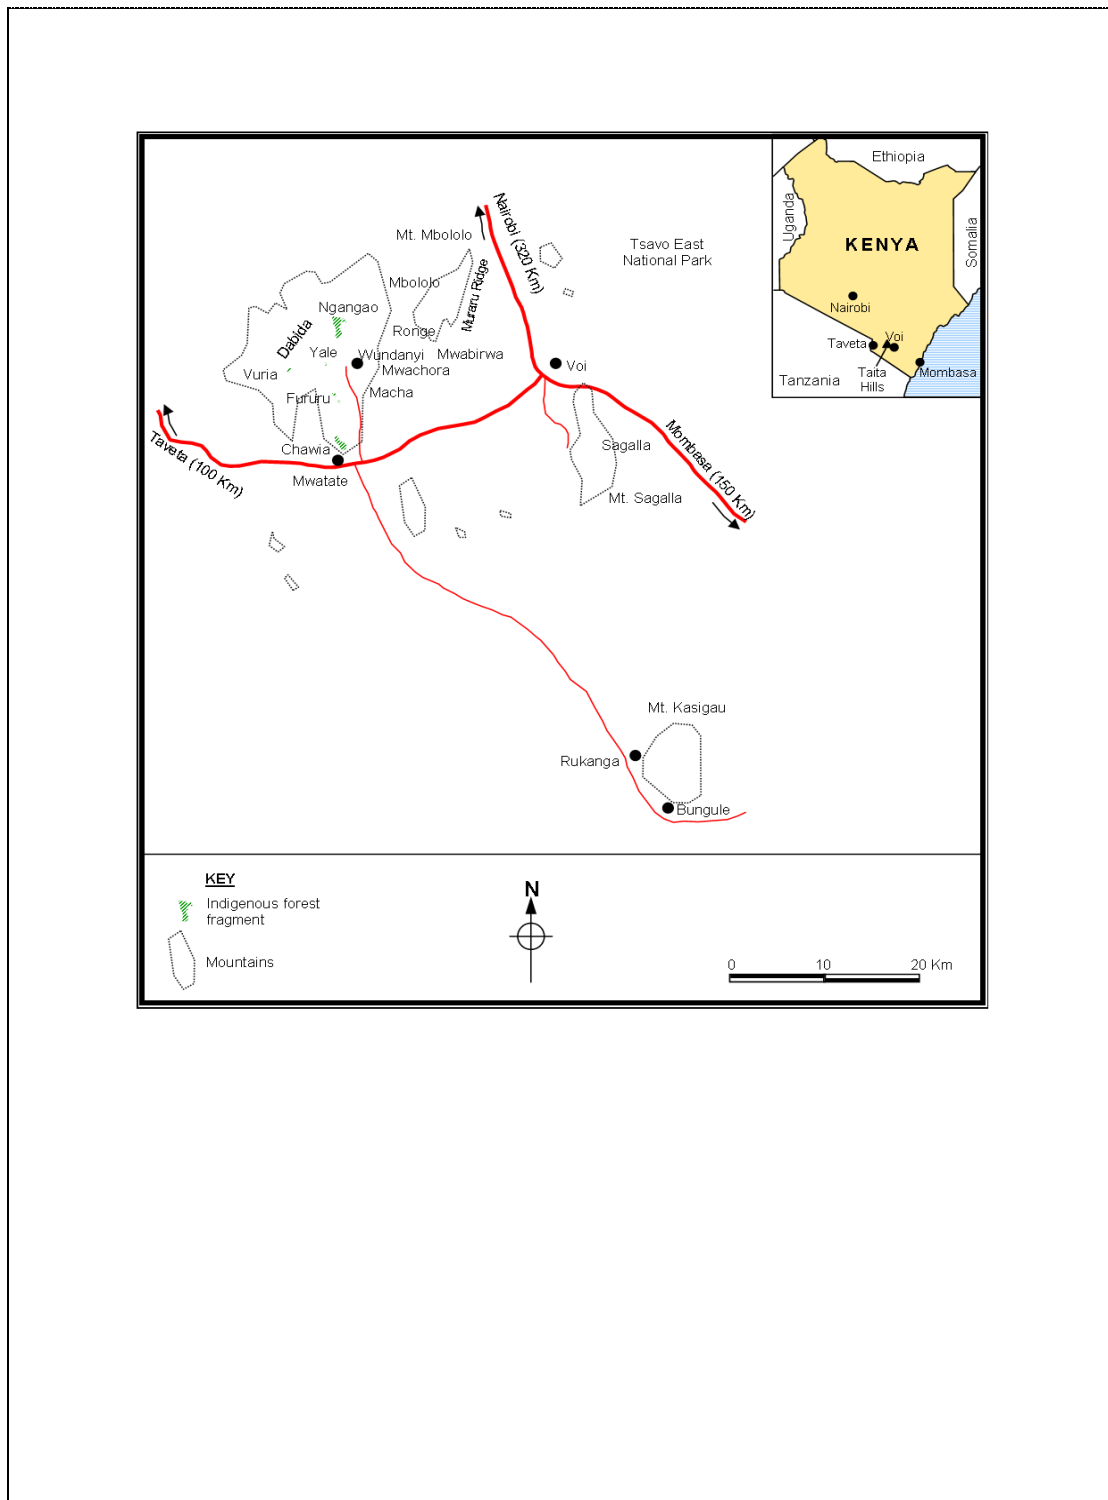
Ethiopia
Uganda
KENYA
Somalia
Nairobi
Taveta
Voi
Tanzania
Taita Hills
Mombasa

Mt. Mbololo
Nairobi (320 Km)
Tsavo East National Park
Mbololo
Muraru Ridge
Ngangao
Ronge
Dabida
Yale
Wundanyi
Mwabirwa
Mwachora
Voi
Vuria
Macha
Fururu
Chawia
Mwatate
Taveta (100 Km)
Sagalla
Mombasa (150 Km)
Mt. Sagalla
Mt. Kasigau
Rukanga
Bungule

KEY
Indigenous forest fragment
Mountains
N
0
10
20 Km